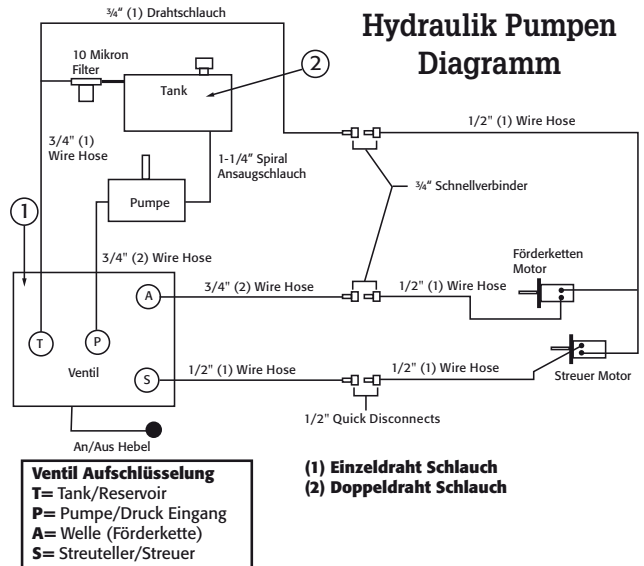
Hydraulik Pumpen Diagramm

¾" (1) Drahtschlauch

10 Mikron Filter

Tank

2

3/4" (1) Wire Hose

1-1/4" Spiral Ansaugschlauch

Pumpe

1/2" (1) Wire Hose

¾" Schnellverbinder

1

3/4" (2) Wire Hose

Förderketten Motor

A

3/4" (2) Wire Hose

1/2" (1) Wire Hose

T

P

Ventil

S

1/2" (1) Wire Hose

1/2" (1) Wire Hose

Streuer Motor

1/2" Quick Disconnects

An/Aus Hebel

Ventil Aufschlüsselung
T= Tank/Reservoir
P= Pumpe/Druck Eingang
A= Welle (Förderkette)
S= Streuteller/Streuer

(1) Einzeldraht Schlauch
(2) Doppeldraht Schlauch